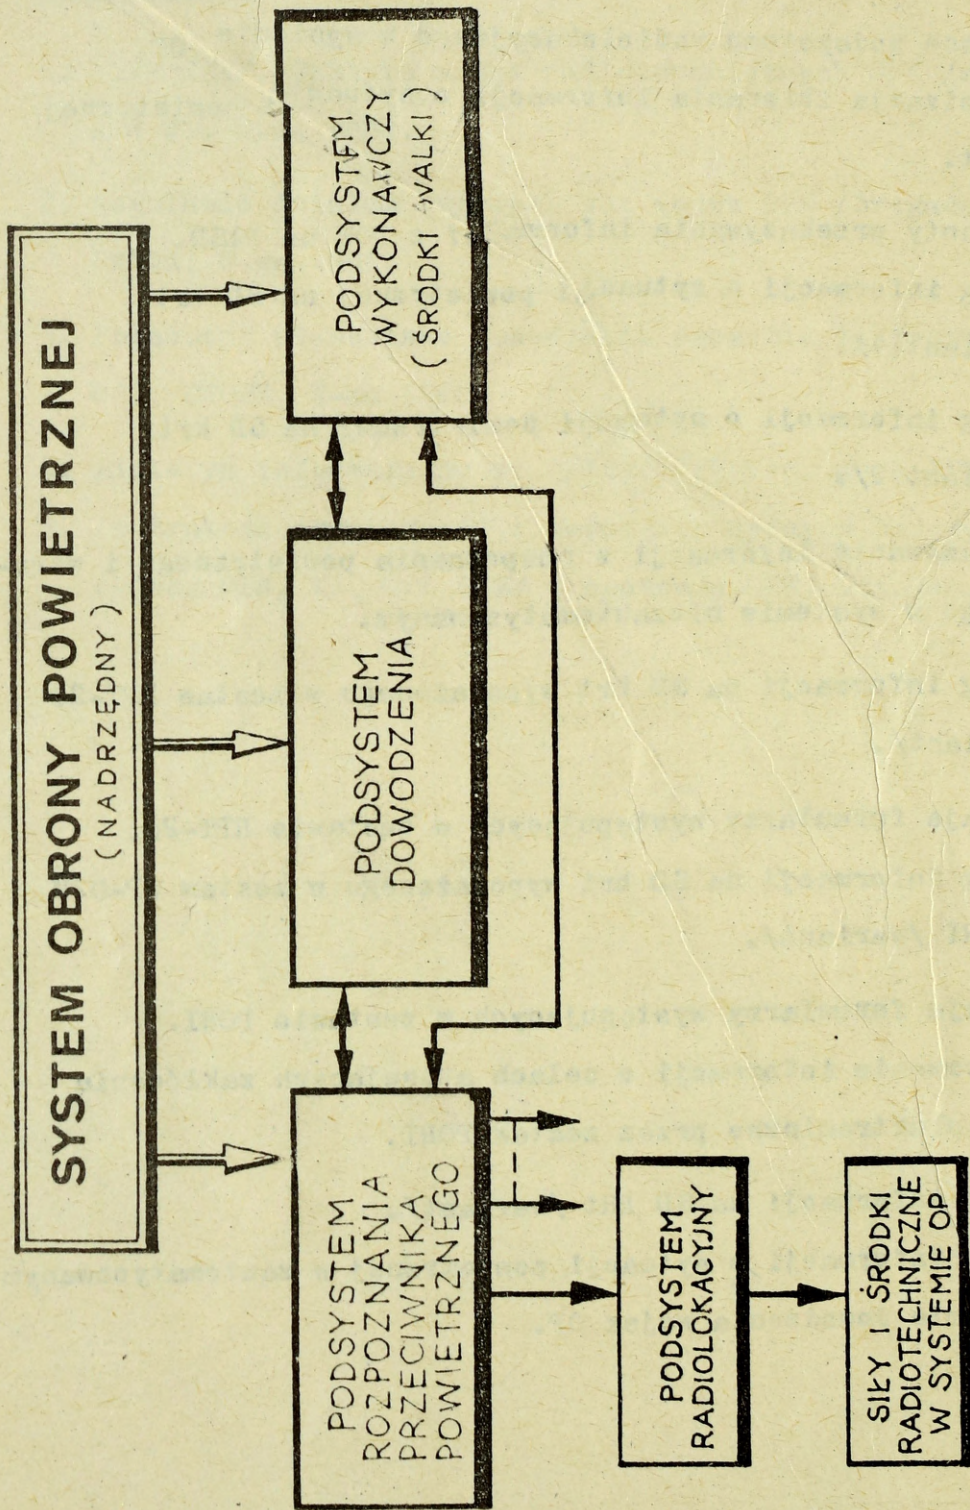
SYSTEM OBRONY POWIETRZNEJ
(NADRZĘDNY)

PODSYSTEM WYKONAWCZY (ŚRODKI WALKI)

PODSYSTEM DOWODZENIA

PODSYSTEM ROZPOZNANIA PRZECIWNIKA POWIETRZNEGO

PODSYSTEM RADIOLOKACYJNY

SIŁY I ŚRODKI RADIOTECHNICZNE W SYSTEMIE OP